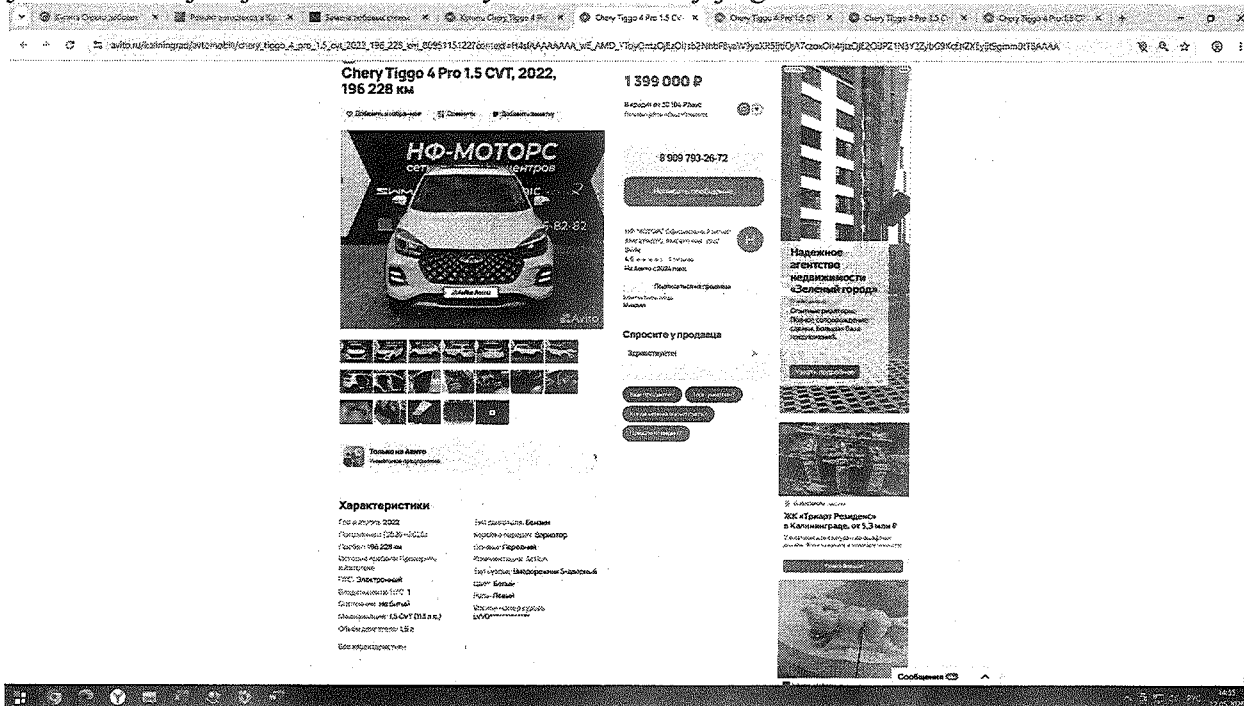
Chery Tiggo 4 Pro 1.5 CVT, 2022, 196 228 км

1 399 000 ₽

НФ-МОТОРС

8 909 793-26-72

Спросите у продавца

Надежное агентство недвижимости «Зеленый город»

Только на Авито

Характеристики

Год выпуска: 2022
Пробег: 196 228 км
ПТС: Электронный
Владельцев по ПТС: 1
Состояние: Не битый
Модификация: 1.5 CVT (113 л.с.)
Объём двигателя: 1.5 л

Тип двигателя: Бензин
Коробка передач: Вариатор
Привод: Передний
Тип кузова: Внедорожник 5-дверный
Цвет: Белый
Руль: Левый

Все характеристики

ЖК «Триумф Резиденс» в Калининграде, от 5,3 млн ₽

Сообщения